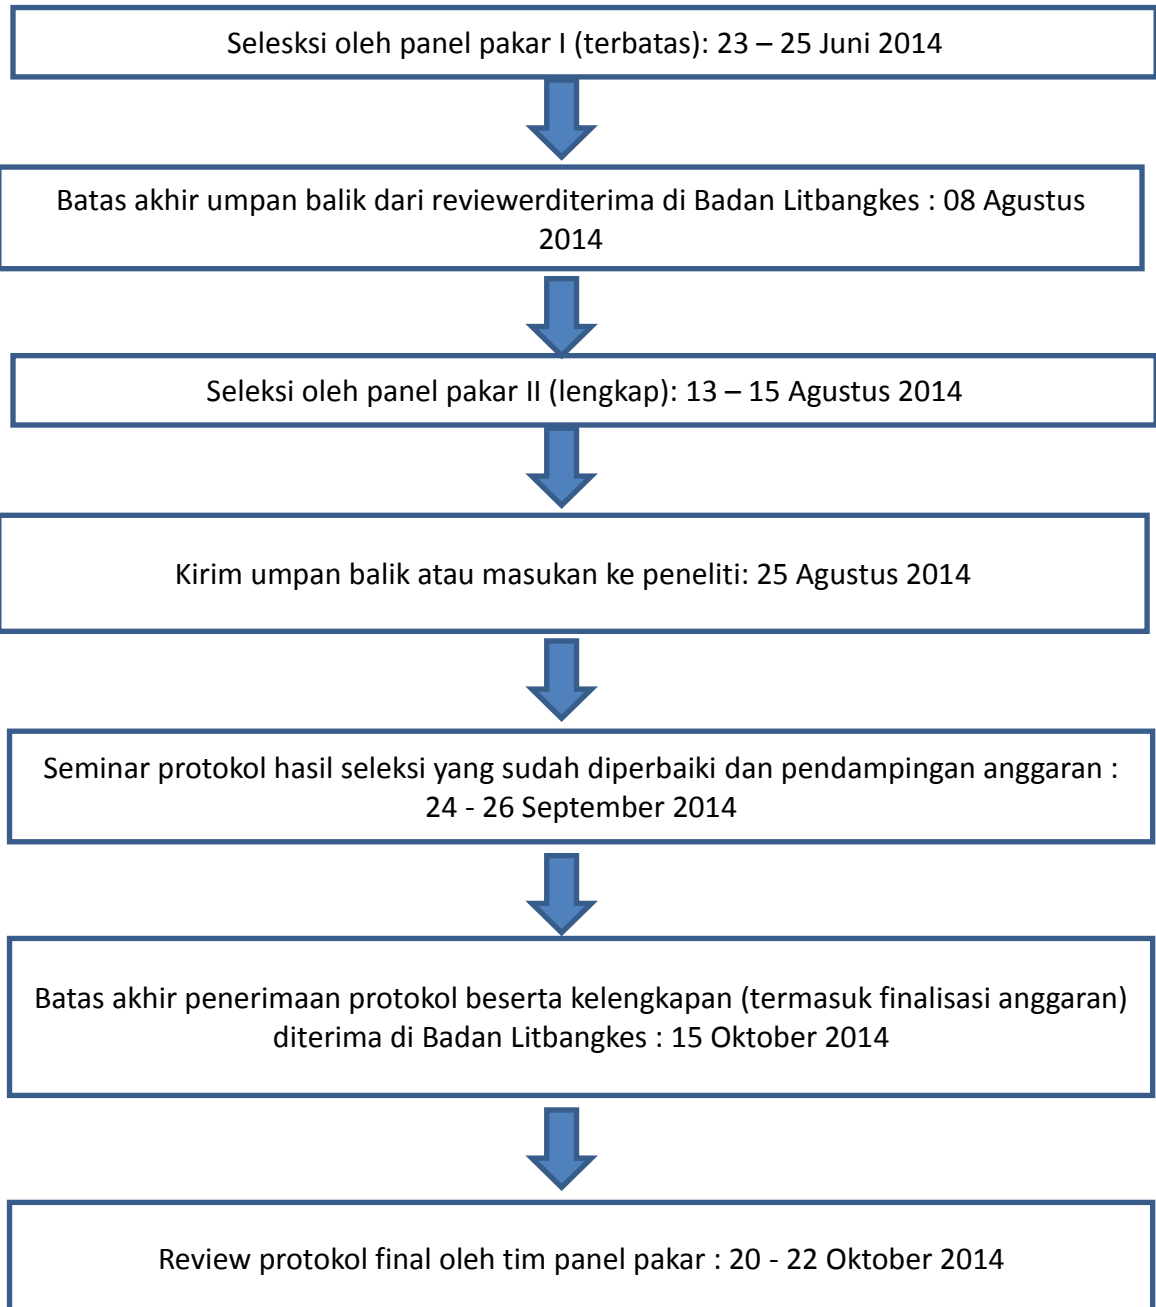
Selesksi oleh panel pakar I (terbatas): 23 – 25 Juni 2014

Batas akhir umpan balik dari reviewerditerima di Badan Litbangkes : 08 Agustus 2014

Seleksi oleh panel pakar II (lengkap): 13 – 15 Agustus 2014

Kirim umpan balik atau masukan ke peneliti: 25 Agustus 2014

Seminar protokol hasil seleksi yang sudah diperbaiki dan pendampingan anggaran : 24 - 26 September 2014

Batas akhir penerimaan protokol beserta kelengkapan (termasuk finalisasi anggaran) diterima di Badan Litbangkes : 15 Oktober 2014

Review protokol final oleh tim panel pakar : 20 - 22 Oktober 2014